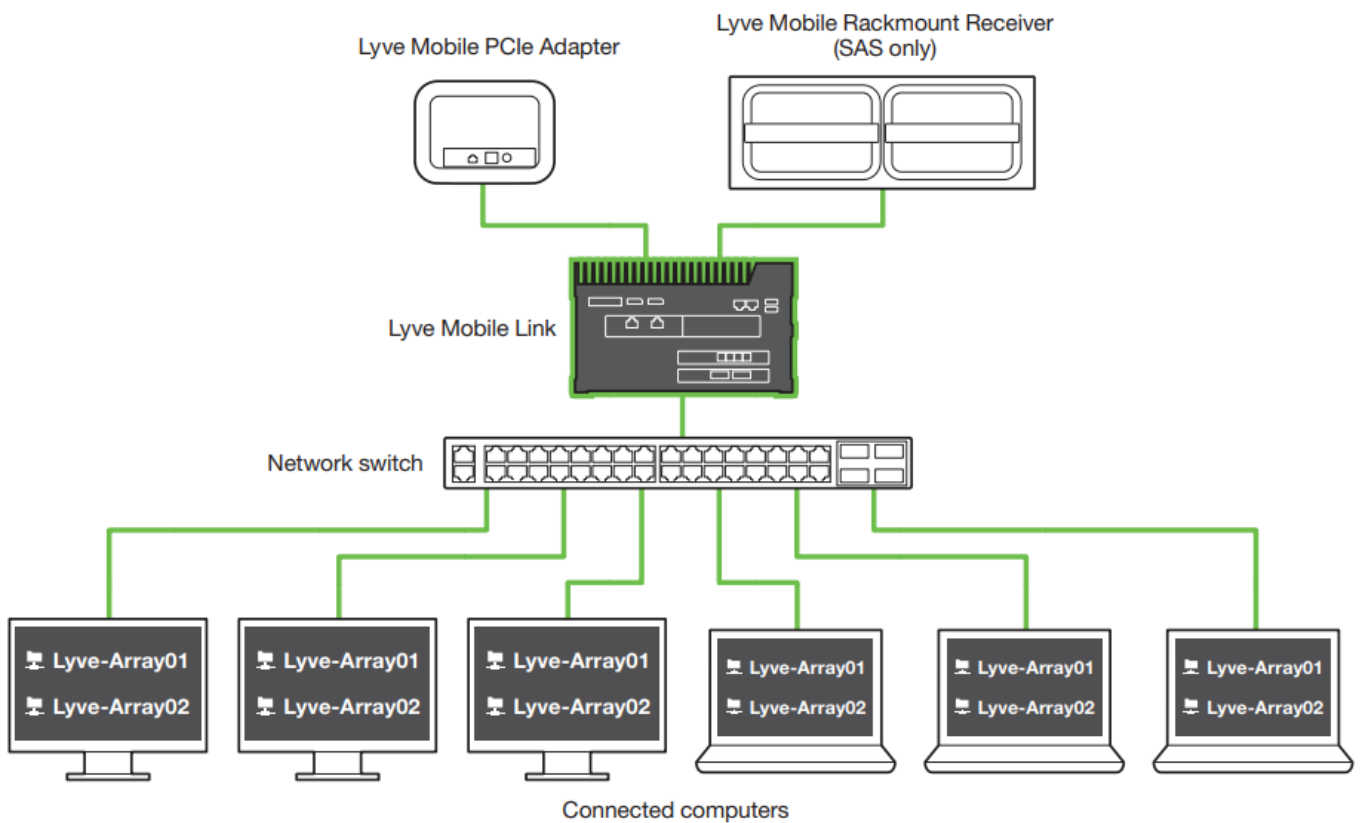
Lyve Mobile PCIe Adapter

Lyve Mobile Rackmount Receiver (SAS only)

Lyve Mobile Link

Network switch

Lyve-Array01
Lyve-Array02

Lyve-Array01
Lyve-Array02

Lyve-Array01
Lyve-Array02

Lyve-Array01
Lyve-Array02

Lyve-Array01
Lyve-Array02

Lyve-Array01
Lyve-Array02

Connected computers